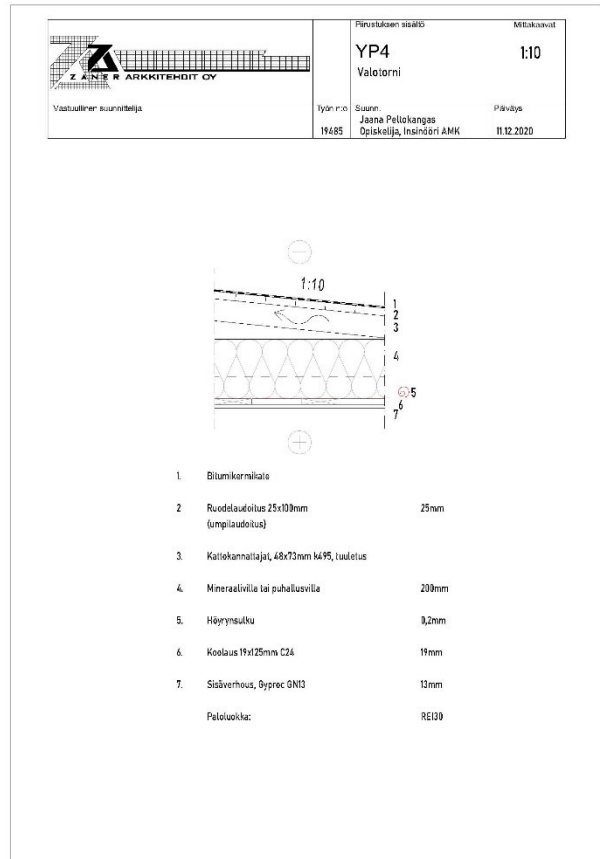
ZANER ARKKITEHDIT OY

Piirustuksen sisältö
YP4
Valotorni

Mittakaavat
1:10

Vastuullinen suunnittelija

Työn n:o
19485

Suunn.
Jaana Pellokangas
Opiskelija, Insinööri AMK

Päiväys
11.12.2020

1:10

1
2
3
4
5
6
7

| | | |
|---|---|---|
| 1. | Bitumikermikate | |
| 2 | Ruodelaudoitus 25x100mm (umpilaudoitus) | 25mm |
| 3. | Kattokannattajat, 48x73mm k495, tuuletus | |
| 4. | Mineraalivilla tai puhallusvilla | 200mm |
| 5. | Höyrynsulku | 0,2mm |
| 6. | Koolaus 19x125mm C24 | 19mm |
| 7. | Sisäverhous, Gyproc GN13 | 13mm |
| | Paloluokka: | REI30 |